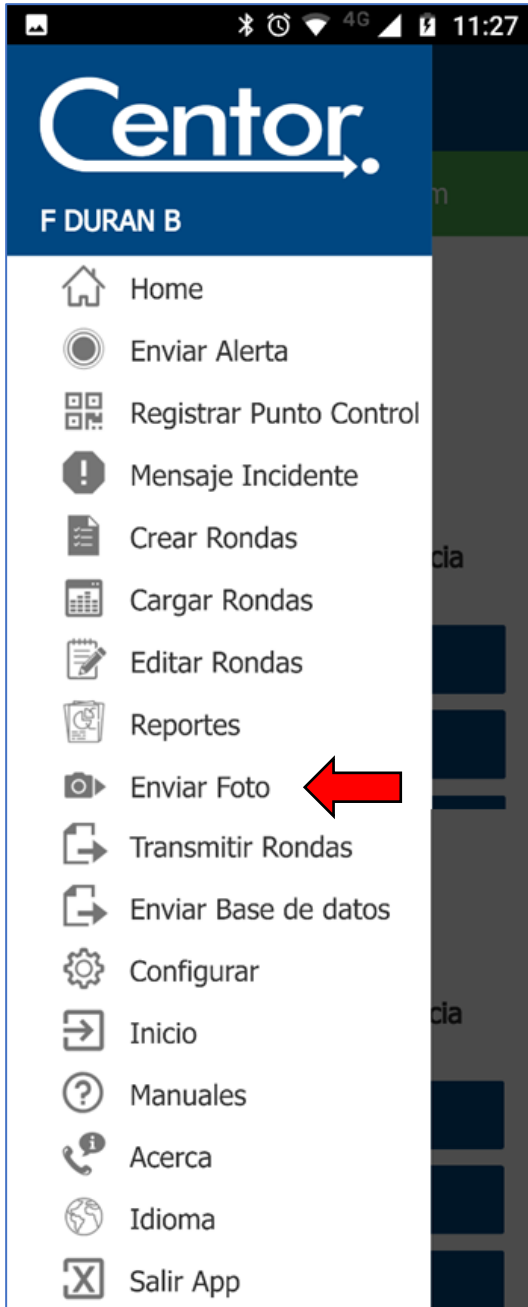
4G 11:27

Centor

F DURAN B

Home

Enviar Alerta

Registrar Punto Control

Mensaje Incidente

Crear Rondas

Cargar Rondas

Editar Rondas

Reportes

Enviar Foto

Transmitir Rondas

Enviar Base de datos

Configurar

Inicio

Manuales

Acerca

Idioma

Salir App

m

cia

cia